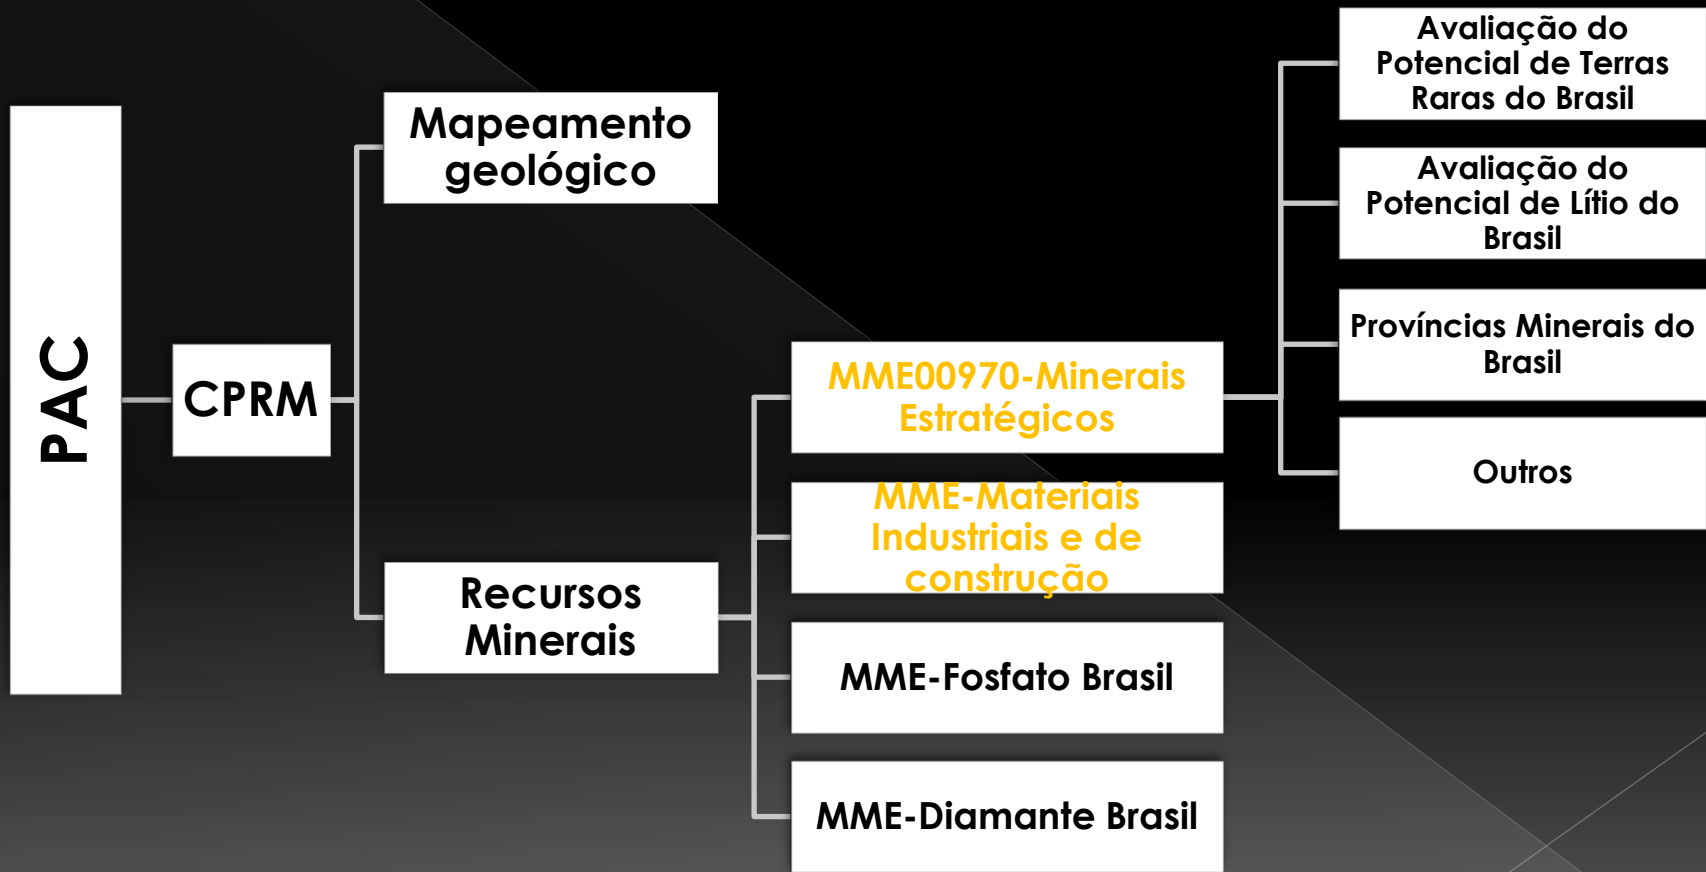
PAC

CPRM

Mapeamento geológico

Recursos Minerais

MME00970-Minerais Estratégicos

MME-Materiais Industriais e de construção

MME-Fosfato Brasil

MME-Diamante Brasil

Avaliação do Potencial de Terras Raras do Brasil

Avaliação do Potencial de Lítio do Brasil

Províncias Minerais do Brasil

Outros